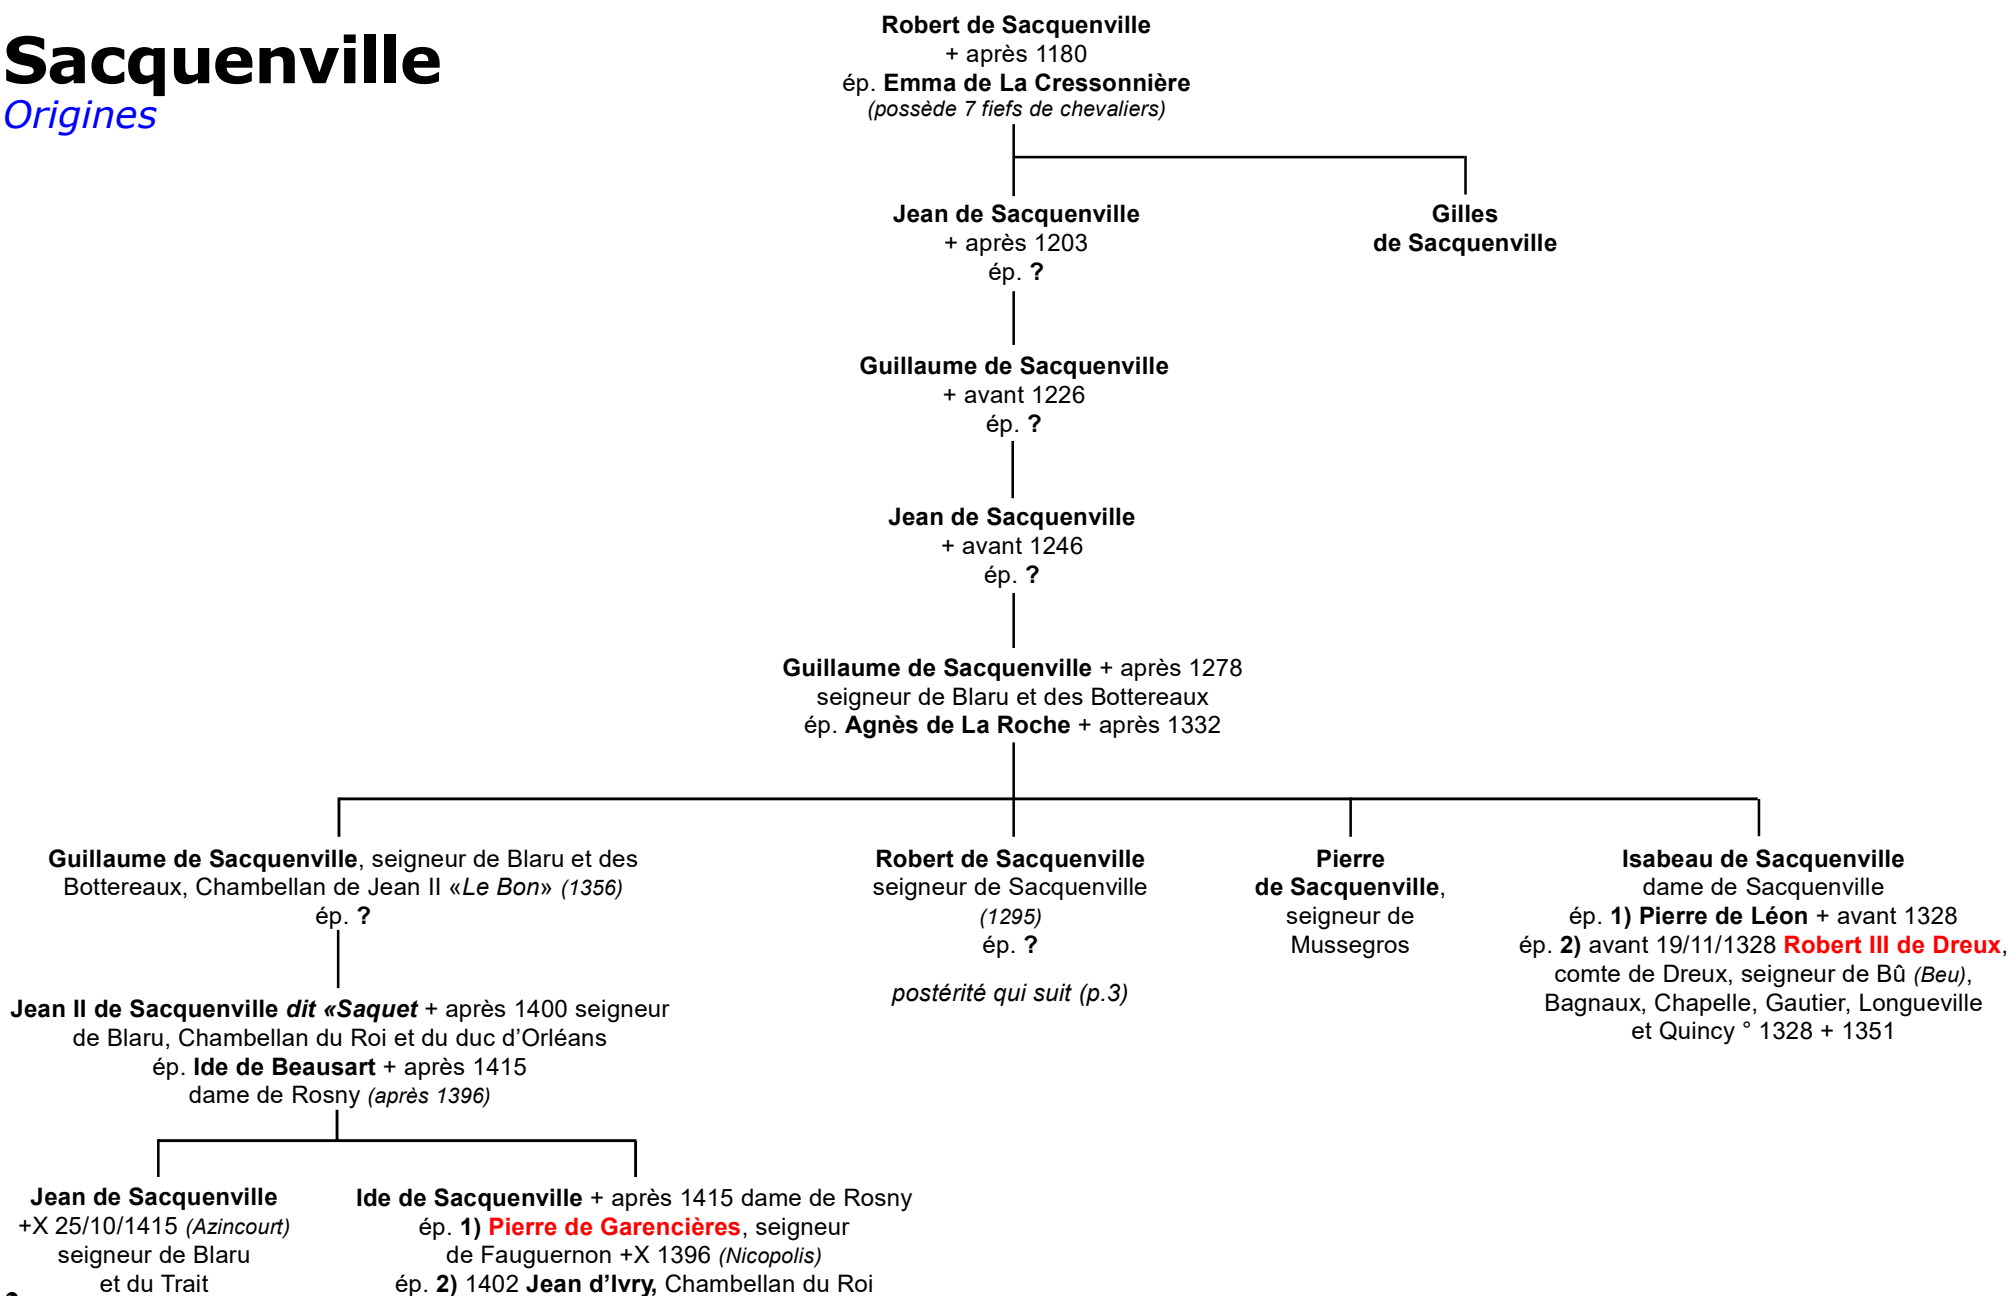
Sacquenville
Origines

Robert de Sacquenville
+ après 1180
ép. Emma de La Cressonnière
(possède 7 fiefs de chevaliers)

Jean de Sacquenville
+ après 1203
ép. ?

Gilles
de Sacquenville

Guillaume de Sacquenville
+ avant 1226
ép. ?

Jean de Sacquenville
+ avant 1246
ép. ?

Guillaume de Sacquenville + après 1278
seigneur de Blaru et des Bottereaux
ép. Agnès de La Roche + après 1332

Guillaume de Sacquenville, seigneur de Blaru et des Bottereaux, Chambellan de Jean II «Le Bon» (1356)
ép. ?

Jean II de Sacquenville dit «Saquet + après 1400 seigneur de Blaru, Chambellan du Roi et du duc d'Orléans
ép. Ide de Beausart + après 1415
dame de Rosny (après 1396)

Jean de Sacquenville
+X 25/10/1415 (Azincourt)
seigneur de Blaru
et du Trait

Ide de Sacquenville + après 1415 dame de Rosny
ép. 1) Pierre de Garencières, seigneur de Fauguernon +X 1396 (Nicopolis)
ép. 2) 1402 Jean d'Ivry, Chambellan du Roi

Robert de Sacquenville
seigneur de Sacquenville
(1295)
ép. ?

postérité qui suit (p.3)

Pierre
de Sacquenville,
seigneur de
Mussegros

Isabeau de Sacquenville
dame de Sacquenville
ép. 1) Pierre de Léon + avant 1328
ép. 2) avant 19/11/1328 Robert III de Dreux,
comte de Dreux, seigneur de Bû (Beu),
Bagnaux, Chapelle, Gautier, Longueville
et Quincy ° 1328 + 1351